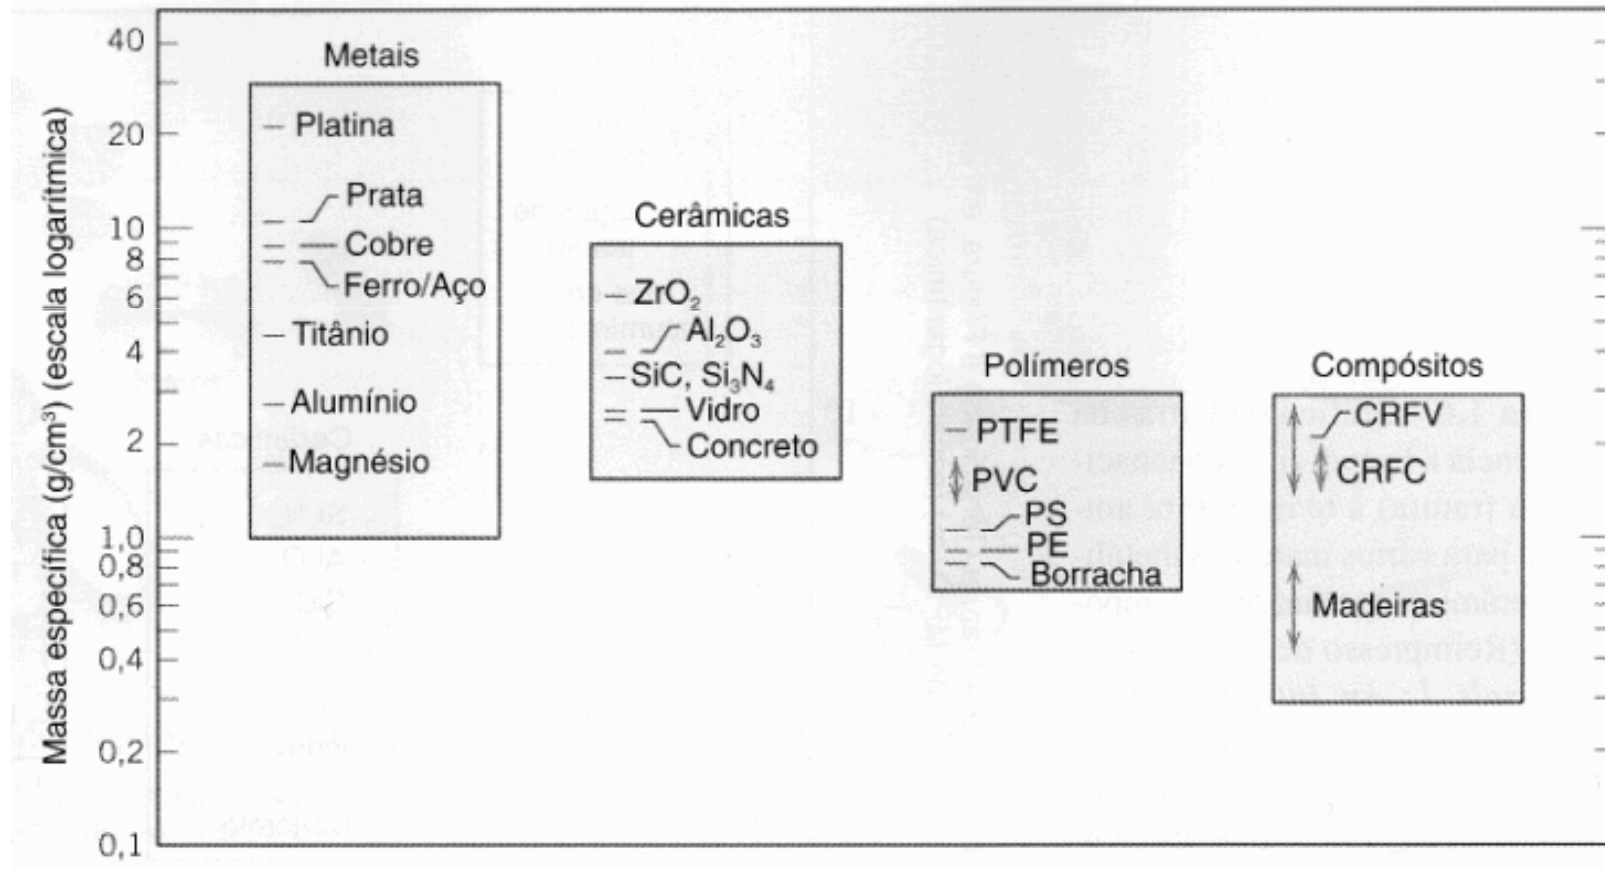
Massa específica (g/cm$^3$) (escala logarítmica)

40
20
10
8
6
4
2
1,0
0,8
0,6
0,4
0,2
0,1

Metais
Platina
Prata
Cobre
Ferro/Aço
Titânio
Alumínio
Magnésio

Cerâmicas
$ZrO_2$
$Al_2O_3$
SiC, $Si_3N_4$
Vidro
Concreto

Polímeros
PTFE
PVC
PS
PE
Borracha

Compósitos
CRFV
CRFC
Madeiras